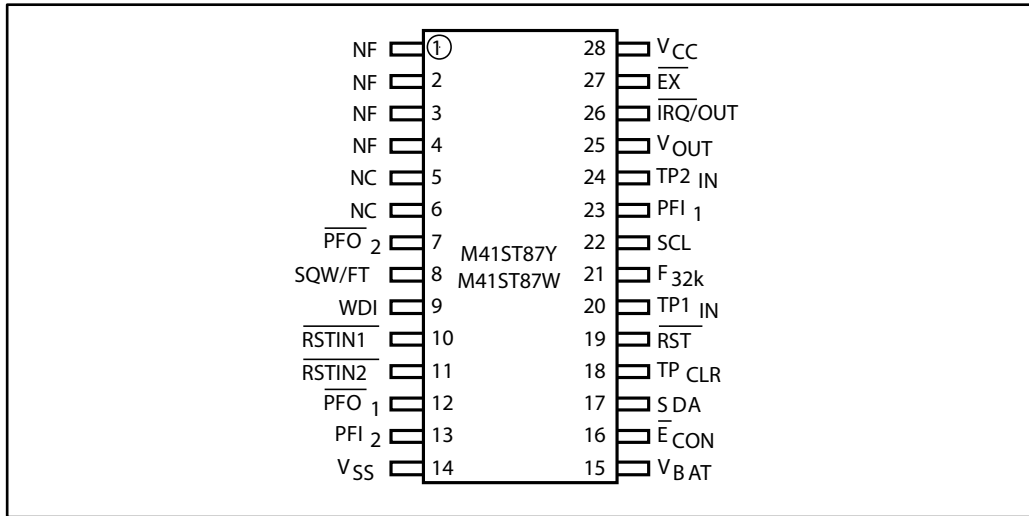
| Pin name | Pin | Pin | Pin name |
|---|---|---|---|
| NF | 1 | 28 | $V_{CC}$ |
| NF | 2 | 27 | $\overline{EX}$ |
| NF | 3 | 26 | $\overline{IRQ}$/OUT |
| NF | 4 | 25 | $V_{OUT}$ |
| NC | 5 | 24 | $TP2_{IN}$ |
| NC | 6 | 23 | $PFI_{1}$ |
| $\overline{PFO}_{2}$ | 7 | 22 | SCL |
| SQW/FT | 8 | 21 | $F_{32k}$ |
| WDI | 9 | 20 | $TP1_{IN}$ |
| $\overline{RSTIN1}$ | 10 | 19 | $\overline{RST}$ |
| $\overline{RSTIN2}$ | 11 | 18 | $TP_{CLR}$ |
| $\overline{PFO}_{1}$ | 12 | 17 | SDA |
| $PFI_{2}$ | 13 | 16 | $\overline{E}_{CON}$ |
| $V_{SS}$ | 14 | 15 | $V_{BAT}$ |

M41ST87Y
M41ST87W